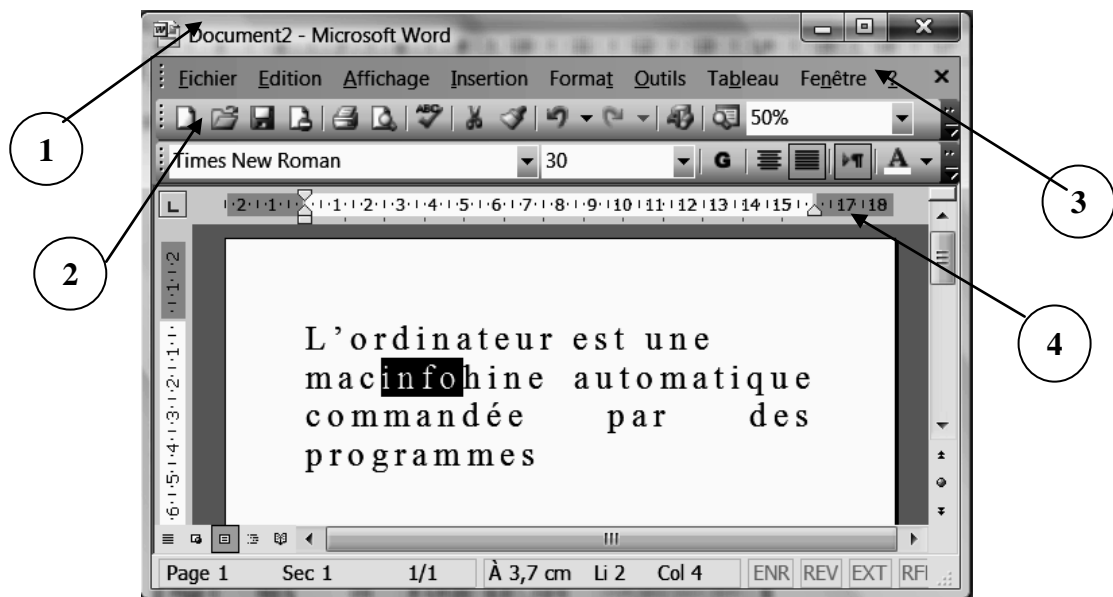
Document2 - Microsoft Word

Fichier Edition Affichage Insertion Format Outils Tableau Fenêtre ? ×

50%

Times New Roman 30 G

·2·1·1·1· ·1·2·3·4·5·6·7·8·9·10·11·12·13·14·15· ·17·18

L'ordinateur est une macinfohine automatique commandée par des programmes

Page 1 Sec 1 1/1 À 3,7 cm Li 2 Col 4 ENR REV EXT RFI

1

2

3

4